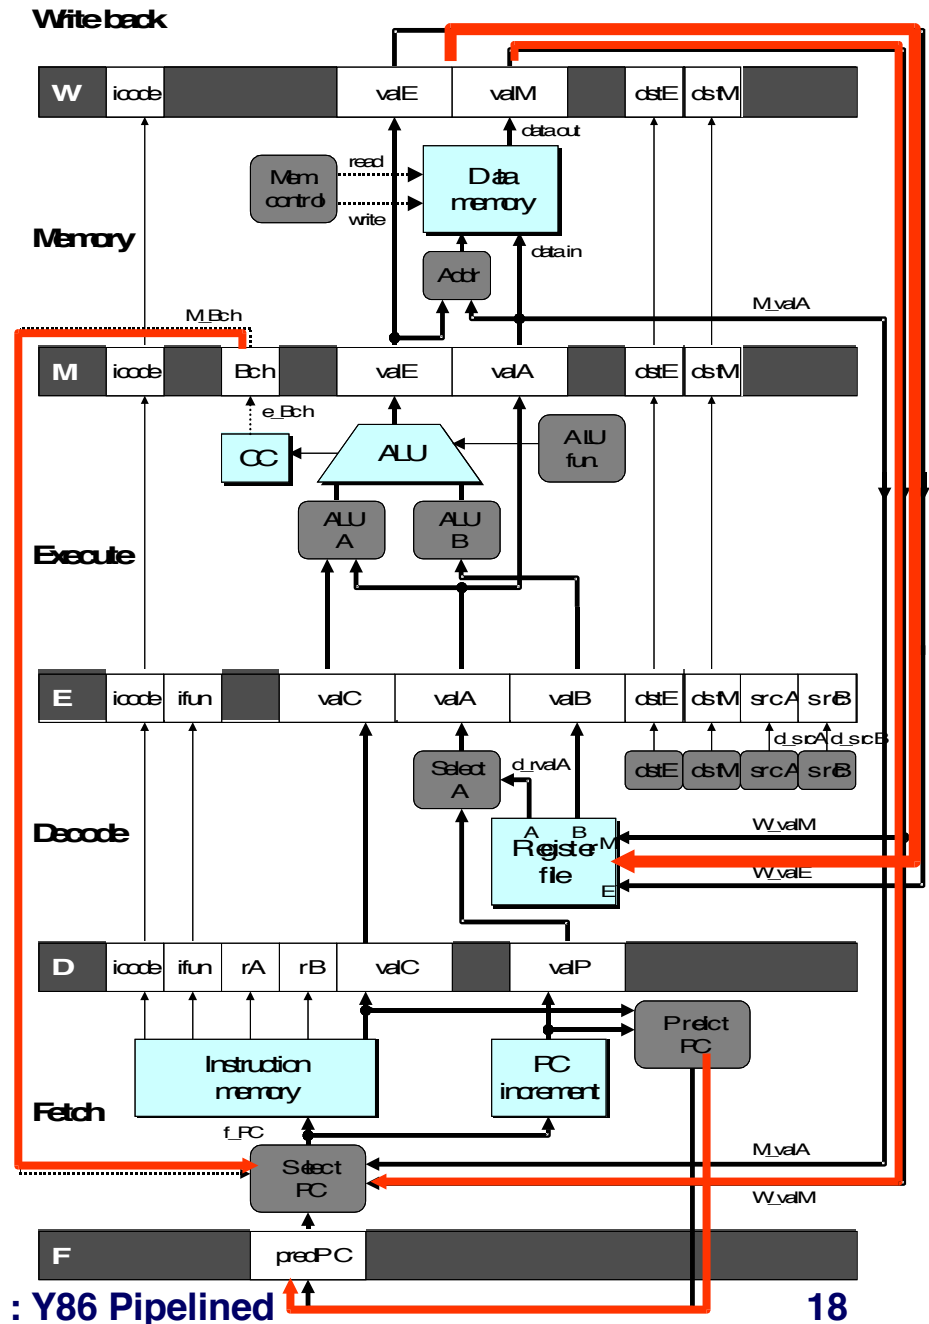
Write back

W icode valE valM dstE dstM

data out

read

Mem control

Data memory

write

Memory

Addr

data in

M_valA

M_Bch

M icode Bch valE valA dstE dstM

e_Bch

CC

ALU

ALU fun.

ALU A

ALU B

Execute

E icode ifun valC valA valB dstE dstM srcA srcB

d_srcA d_srcB

d_rvalA

Select A

dstE dstM srcA srcB

Decode

A B M

Register file

E

W_valM

W_valE

D icode ifun rA rB valC valP

Predict PC

Instruction memory

PC increment

Fetch

f_PC

Select PC

M_valA

W_valM

F predPC

: Y86 Pipelined 18